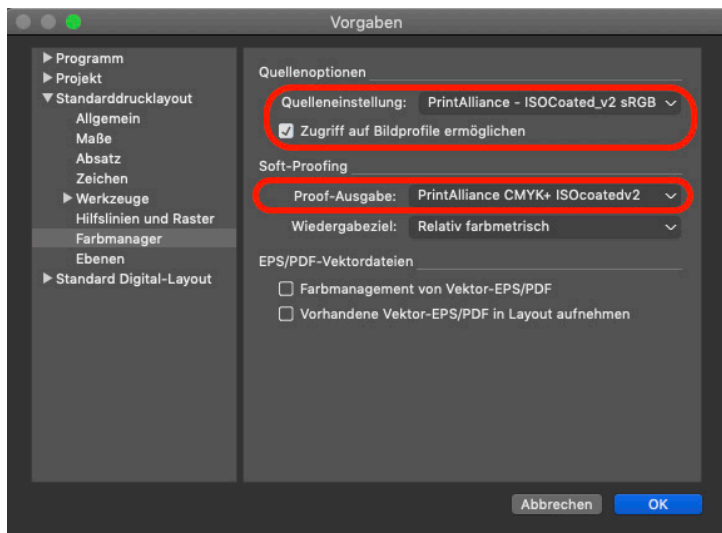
Vorgaben

▶ Programm
▶ Projekt
▼ Standarddrucklayout
Allgemein
Maße
Absatz
Zeichen
▶ Werkzeuge
Hilfslinien und Raster
Farbmanager
Ebenen
▶ Standard Digital-Layout

Quellenoptionen

Quelleneinstellung: PrintAlliance - ISOCoated_v2 sRGB

Zugriff auf Bildprofile ermöglichen

Soft-Proofing

Proof-Ausgabe: PrintAlliance CMYK+ ISOcoatedv2

Wiedergabeziel: Relativ farbmetrisch

EPS/PDF-Vektordateien

Farbmanagement von Vektor-EPS/PDF

Vorhandene Vektor-EPS/PDF in Layout aufnehmen

Abbrechen OK